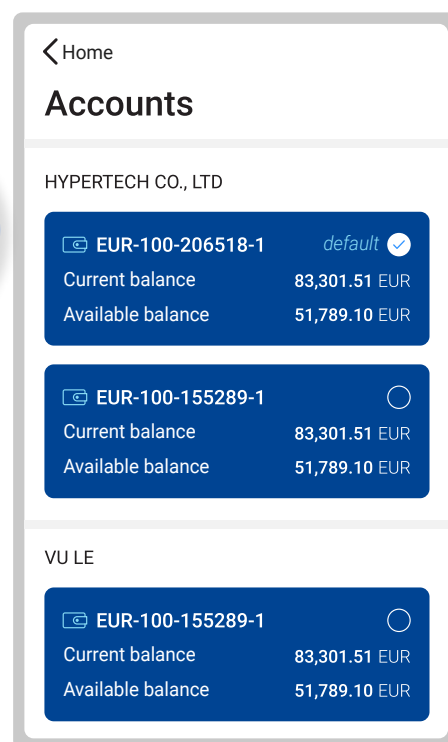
Home

Accounts

HYPERTECH CO., LTD

EUR-100-206518-1 default
Current balance 83,301.51 EUR
Available balance 51,789.10 EUR

EUR-100-155289-1
Current balance 83,301.51 EUR
Available balance 51,789.10 EUR

VU LE

EUR-100-155289-1
Current balance 83,301.51 EUR
Available balance 51,789.10 EUR